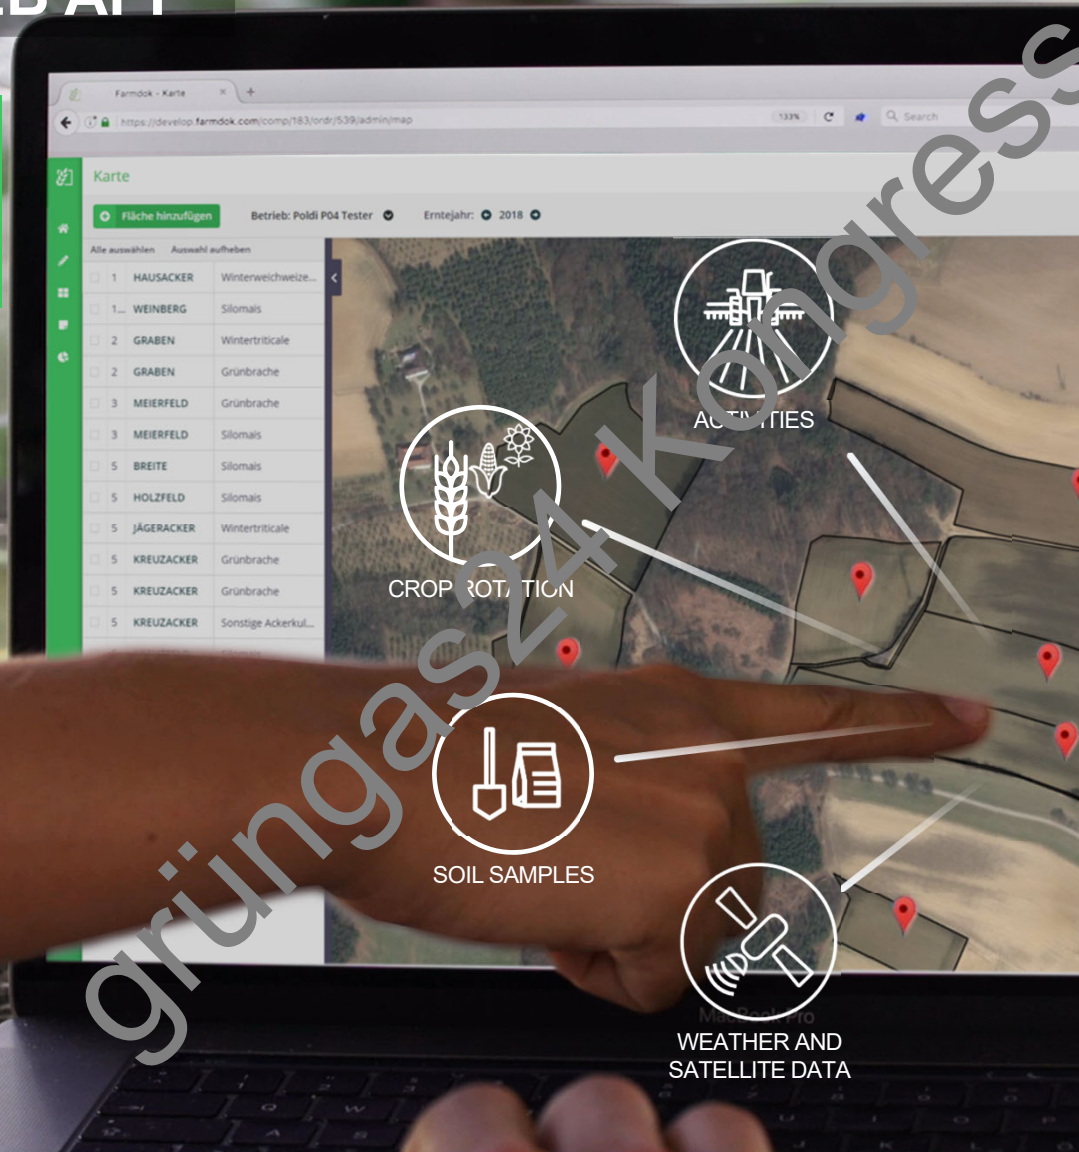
Farmdok - Karte

https://develop.farmdok.com/comp/183/ordr/539/admin/map

133%

Search

Karte

Fläche hinzufügen

Betrieb: Poldi P04 Tester

Erntejahr: 2018

Alle auswählen Auswahl aufheben

| | | |
|---|---|---|
| 1 | HAUSACKER | Winterweichweize... |
| 1... | WEINBERG | Silomais |
| 2 | GRABEN | Wintertriticale |
| 2 | GRABEN | Grünbrache |
| 3 | MEIERFELD | Grünbrache |
| 3 | MEIERFELD | Silomais |
| 5 | BREITE | Silomais |
| 5 | HOLZFELD | Silomais |
| 5 | JÄGERACKER | Wintertriticale |
| 5 | KREUZACKER | Grünbrache |
| 5 | KREUZACKER | Grünbrache |
| 5 | KREUZACKER | Sonstige Ackerkul... |

ACTIVITIES

CROP ROTATION

SOIL SAMPLES

WEATHER AND SATELLITE DATA

MacBook Pro

grüngas24 Kongress